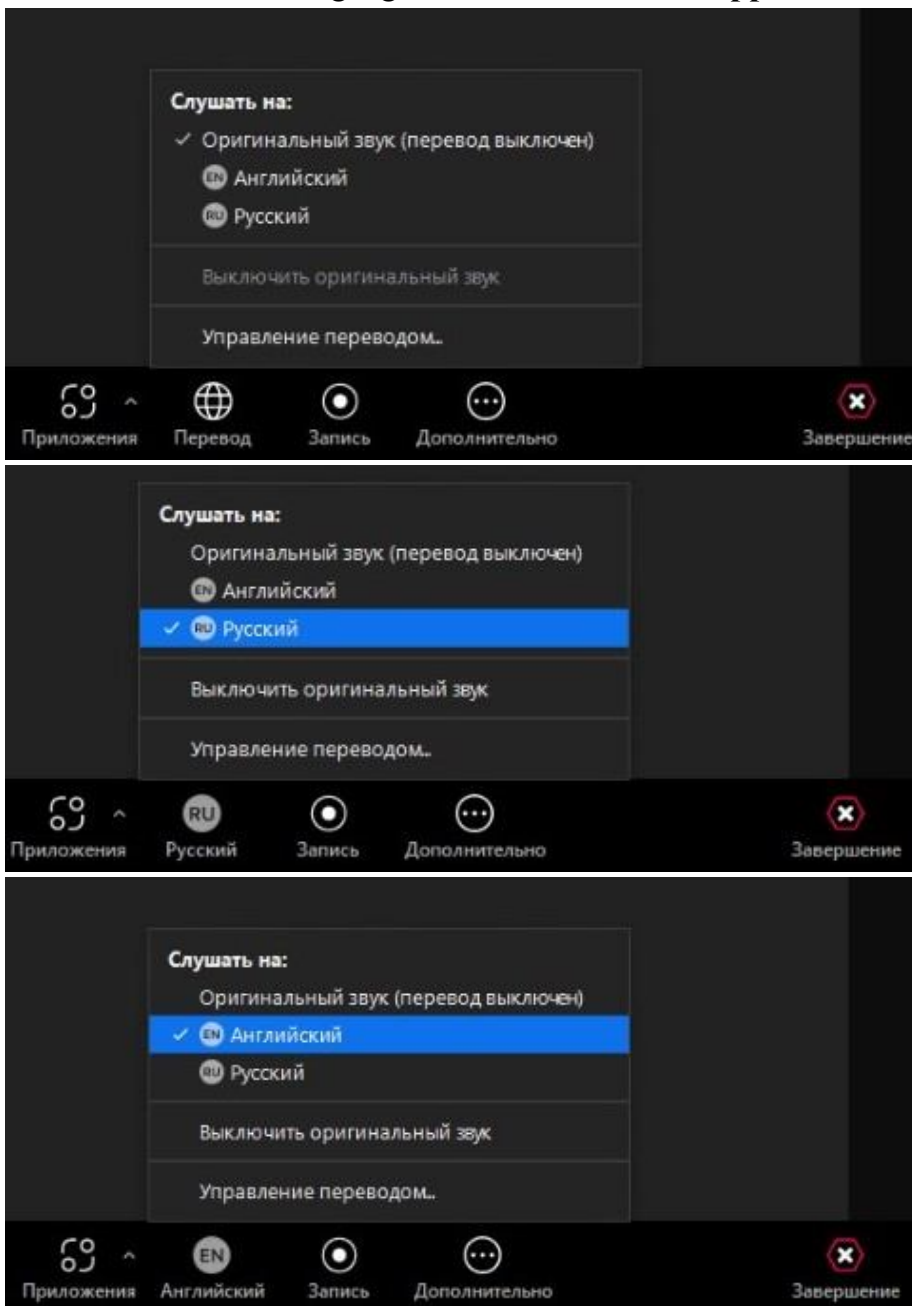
Слушать на:
✓ Оригинальный звук (перевод выключен)
EN Английский
RU Русский
Выключить оригинальный звук
Управление переводом...
Приложения Перевод Запись Дополнительно Завершение

Слушать на:
Оригинальный звук (перевод выключен)
EN Английский
✓ RU Русский
Выключить оригинальный звук
Управление переводом...
Приложения RU Русский Запись Дополнительно Завершение

Слушать на:
Оригинальный звук (перевод выключен)
✓ EN Английский
RU Русский
Выключить оригинальный звук
Управление переводом...
Приложения EN Английский Запись Дополнительно Завершение